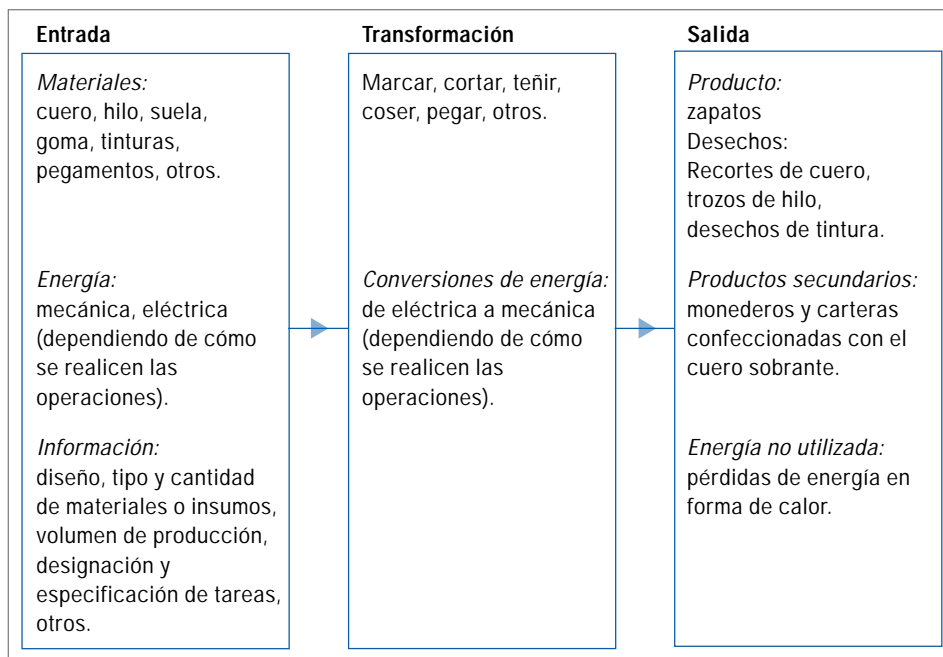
Entrada

*Materiales:*
cuero, hilo, suela, goma, tinturas, pegamentos, otros.

*Energía:*
mecánica, eléctrica (dependiendo de cómo se realicen las operaciones).

*Información:*
diseño, tipo y cantidad de materiales o insumos, volumen de producción, designación y especificación de tareas, otros.

Transformación

Marcar, cortar, teñir, coser, pegar, otros.

*Conversiones de energía:*
de eléctrica a mecánica (dependiendo de cómo se realicen las operaciones).

Salida

*Producto:*
zapatos
Desechos:
Recortes de cuero, trozos de hilo, desechos de tintura.

*Productos secundarios:*
monederos y carteras confeccionadas con el cuero sobrante.

*Energía no utilizada:*
pérdidas de energía en forma de calor.